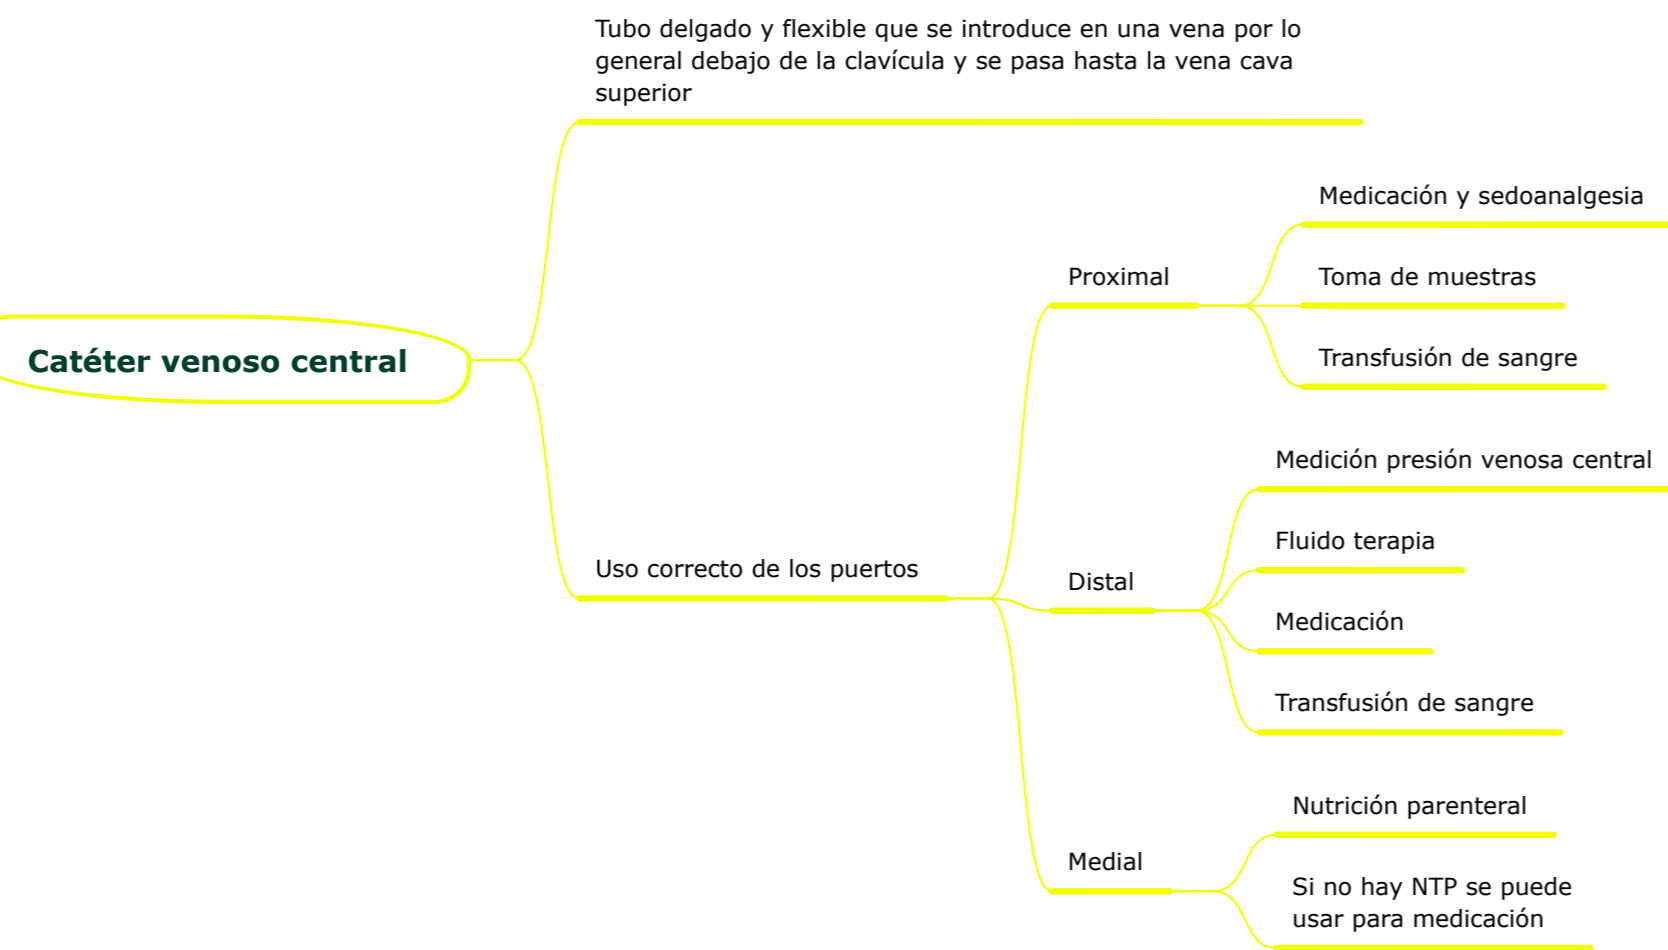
Catéter venoso central

Tubo delgado y flexible que se introduce en una vena por lo general debajo de la clavícula y se pasa hasta la vena cava superior

Uso correcto de los puertos

Proximal

Medicación y sedoanalgesia

Toma de muestras

Transfusión de sangre

Distal

Medición presión venosa central

Fluido terapia

Medicación

Transfusión de sangre

Medial

Nutrición parenteral

Si no hay NTP se puede usar para medicación